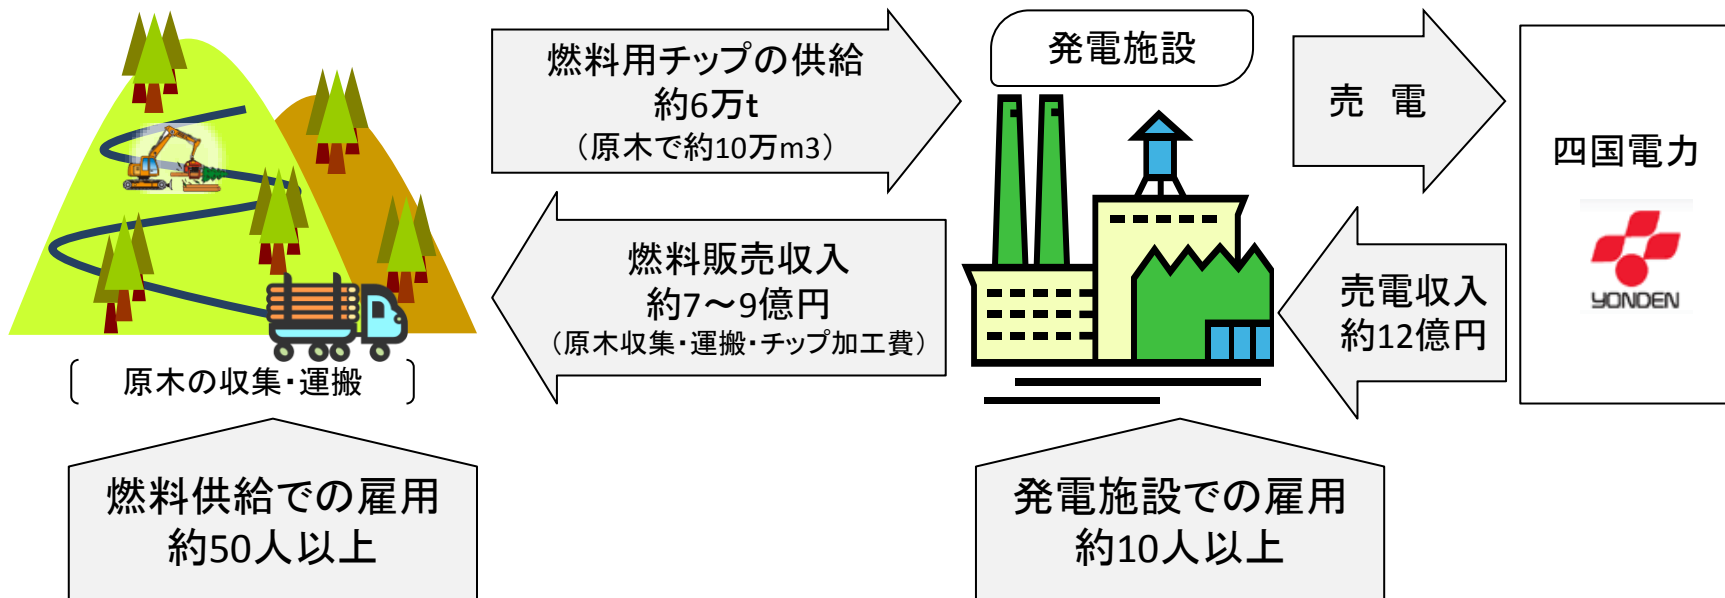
燃料用チップの供給
約6万t
（原木で約10万m3）

発電施設

売　電

四国電力

YONDEN

燃料販売収入
約7～9億円
（原木収集・運搬・チップ加工費）

売電収入
約12億円

原木の収集・運搬

燃料供給での雇用
約50人以上

発電施設での雇用
約10人以上